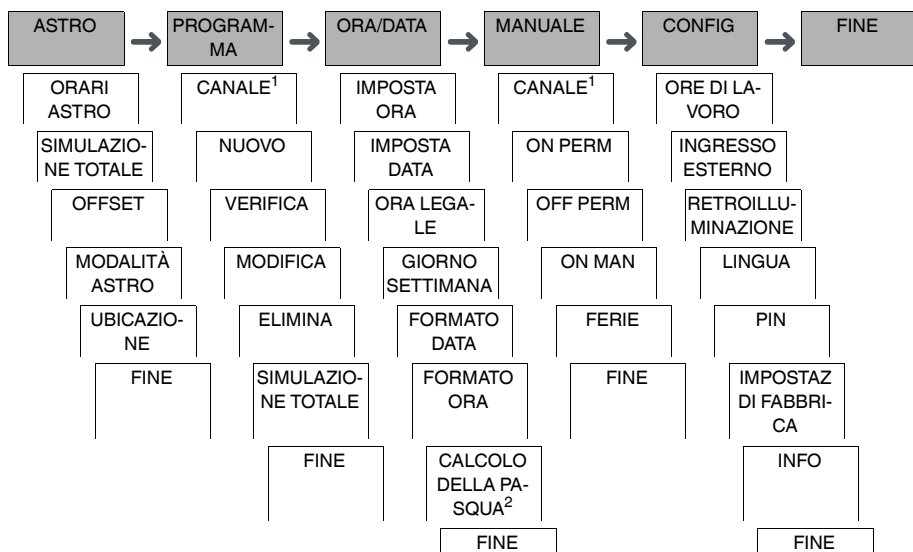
ASTRO
PROGRAMMA
ORA/DATA
MANUALE
CONFIG
FINE

ORARI ASTRO
SIMULAZIONE TOTALE
OFFSET
MODALITÀ ASTRO
UBICAZIONE
FINE

CANALE$^1$
NUOVO
VERIFICA
MODIFICA
ELIMINA
SIMULAZIONE TOTALE
FINE

IMPOSTA ORA
IMPOSTA DATA
ORA LEGALE
GIORNO SETTIMANA
FORMATO DATA
FORMATO ORA
CALCOLO DELLA PASQUA$^2$
FINE

CANALE$^1$
ON PERM
OFF PERM
ON MAN
FERIE
FINE

ORE DI LAVORO
INGRESSO ESTERNO
RETROILLUMINAZIONE
LINGUA
PIN
IMPOSTAZ DI FABBRICA
INFO
FINE